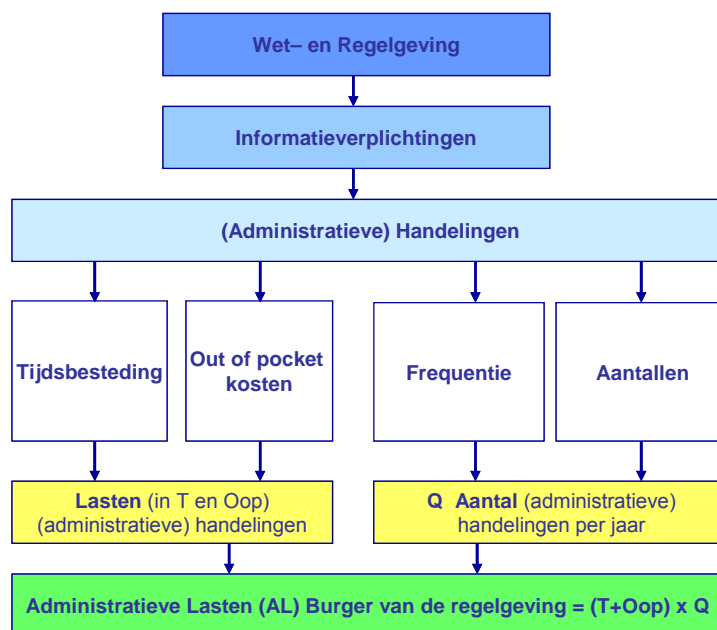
Wet– en Regelgeving

Informatieverplichtingen

(Administratieve) Handelingen

Tijdsbesteding

Out of pocket kosten

Frequentie

Aantallen

Lasten (in T en Oop) (administratieve) handelingen

Q Aantal (administratieve) handelingen per jaar

Administratieve Lasten (AL) Burger van de regelgeving = (T+Oop) x Q